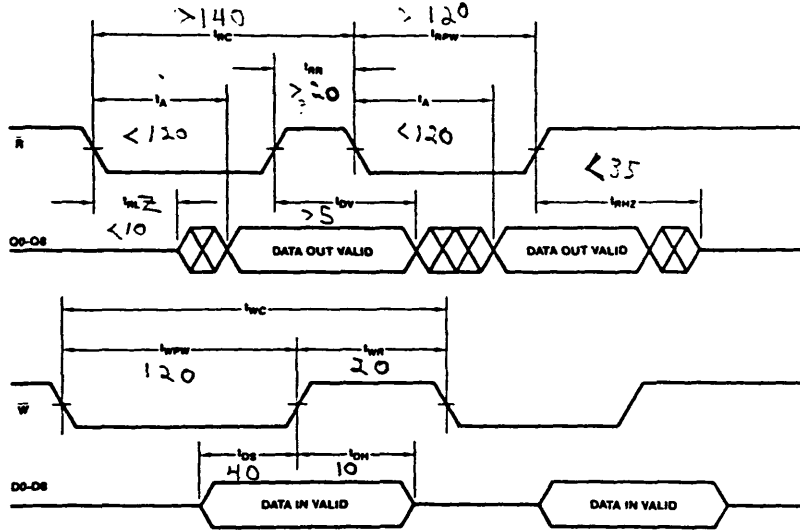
>140
$t_{RC}$
> 120
$t_{RPW}$
$t_{RR}$
≥20
$t_A$
$t_A$
$\bar{R}$
<120
<120
<35
$t_{RLZ}$
<10
>5
$t_{DV}$
$t_{RHZ}$
D0-D8
DATA OUT VALID
DATA OUT VALID
$t_{WC}$
$t_{WPW}$
$t_{WR}$
120
20
$\bar{W}$
$t_{DS}$
$t_{DH}$
40
10
D0-D8
DATA IN VALID
DATA IN VALID